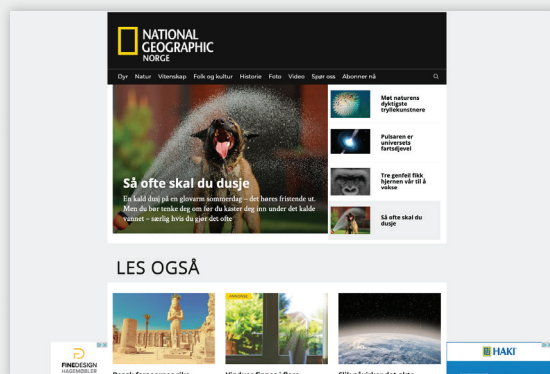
NATIONAL GEOGRAPHIC NORGE

Dyr Natur Vitenskap Folk og kultur Historie Foto Video Spør oss Abonner nå

Så ofte skal du dusje

En kald dusj på en glovarm sommerdag – det høres fristende ut. Men du bør tenke deg om før du kaster deg inn under det kalde vannet – særlig hvis du gjør det ofte

Møt naturens dyktigste tryllekunstnere

Pulsaren er universets fartsdjevel

Tre genfeil fikk hjernen vår til å vokse

Så ofte skal du dusje

LES OGSÅ

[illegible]

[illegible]

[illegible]

FINEDESIGN HAGEMØBLER

HAKI